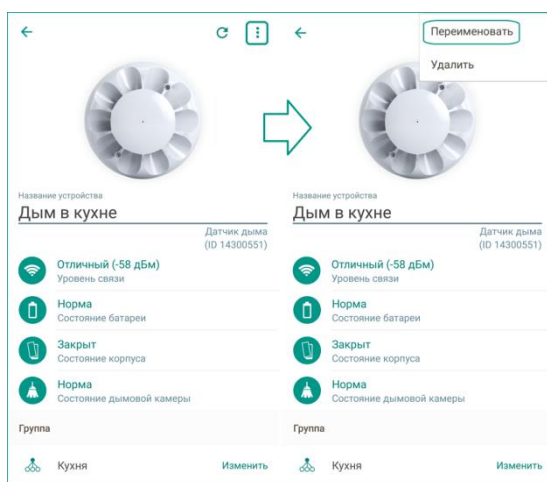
Название устройства
Дым в кухне
Датчик дыма
(ID 14300551)
Отличный (-58 дБм)
Уровень связи
Норма
Состояние батареи
Закрыт
Состояние корпуса
Норма
Состояние дымовой камеры
Группа
Кухня
Изменить

Переименовать
Удалить
Название устройства
Дым в кухне
Датчик дыма
(ID 14300551)
Отличный (-58 дБм)
Уровень связи
Норма
Состояние батареи
Закрыт
Состояние корпуса
Норма
Состояние дымовой камеры
Группа
Кухня
Изменить